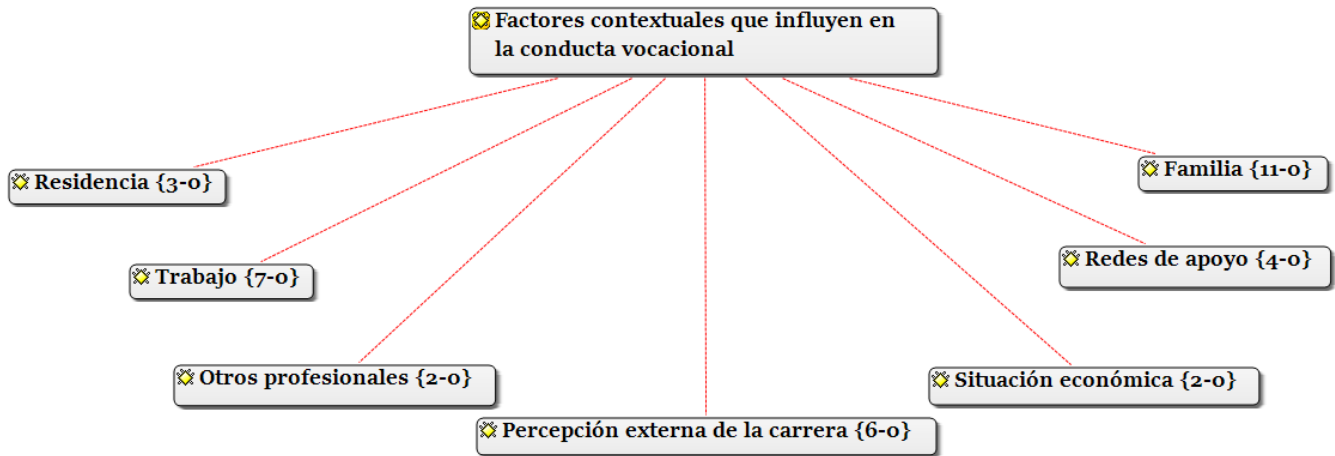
Factores contextuales que influyen en la conducta vocacional

Residencia {3-0}

Familia {11-0}

Trabajo {7-0}

Redes de apoyo {4-0}

Otros profesionales {2-0}

Situación económica {2-0}

Percepción externa de la carrera {6-0}